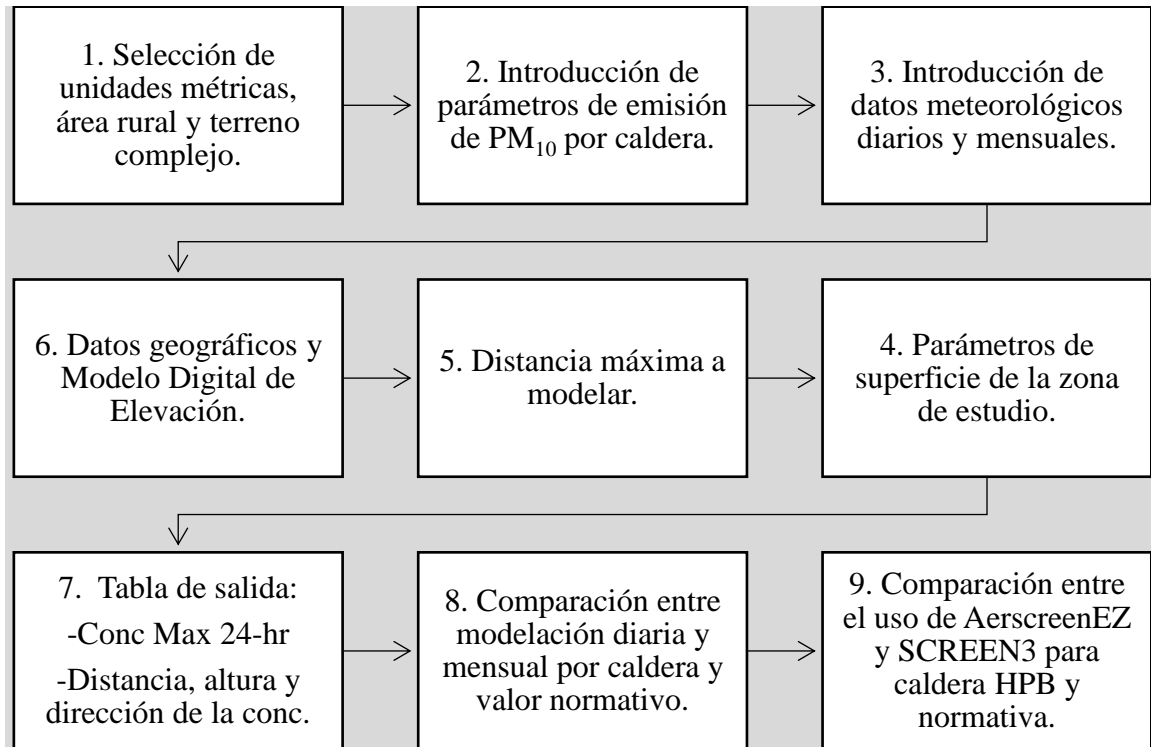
1. Selección de unidades métricas, área rural y terreno complejo.

2. Introducción de parámetros de emisión de $PM_{10}$ por caldera.

3. Introducción de datos meteorológicos diarios y mensuales.

6. Datos geográficos y Modelo Digital de Elevación.

5. Distancia máxima a modelar.

4. Parámetros de superficie de la zona de estudio.

7. Tabla de salida:
-Conc Max 24-hr
-Distancia, altura y dirección de la conc.

8. Comparación entre modelación diaria y mensual por caldera y valor normativo.

9. Comparación entre el uso de AerscreenEZ y SCREEN3 para caldera HPB y normativa.